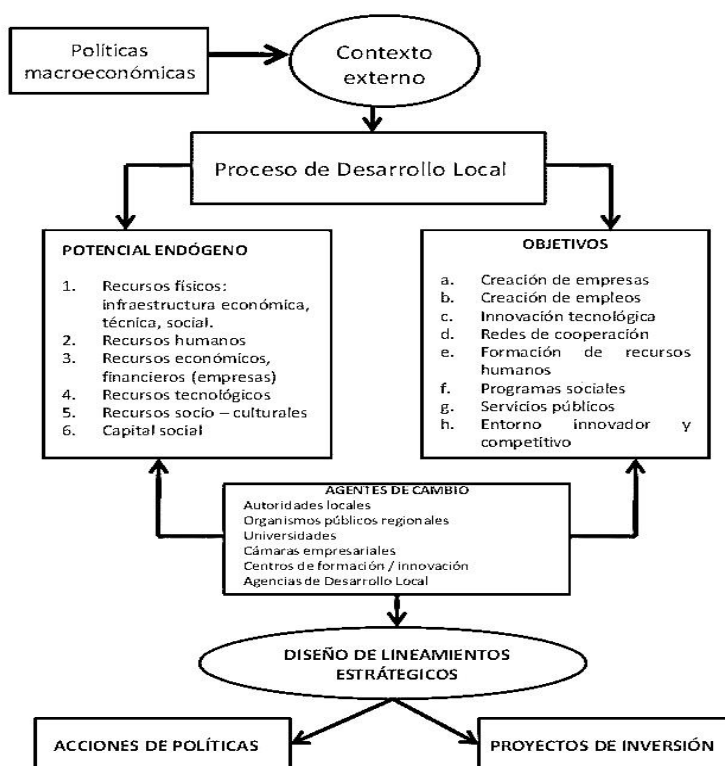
Políticas macroeconómicas

Contexto externo

Proceso de Desarrollo Local

POTENCIAL ENDÓGENO

1. Recursos físicos: infraestructura económica, técnica, social.
2. Recursos humanos
3. Recursos económicos, financieros (empresas)
4. Recursos tecnológicos
5. Recursos socio – culturales
6. Capital social

OBJETIVOS

a. Creación de empresas
b. Creación de empleos
c. Innovación tecnológica
d. Redes de cooperación
e. Formación de recursos humanos
f. Programas sociales
g. Servicios públicos
h. Entorno innovador y competitivo

AGENTES DE CAMBIO
Autoridades locales
Organismos públicos regionales
Universidades
Cámaras empresariales
Centros de formación / innovación
Agencias de Desarrollo Local

DISEÑO DE LINEAMIENTOS ESTRATÉGICOS

ACCIONES DE POLÍTICAS

PROYECTOS DE INVERSIÓN